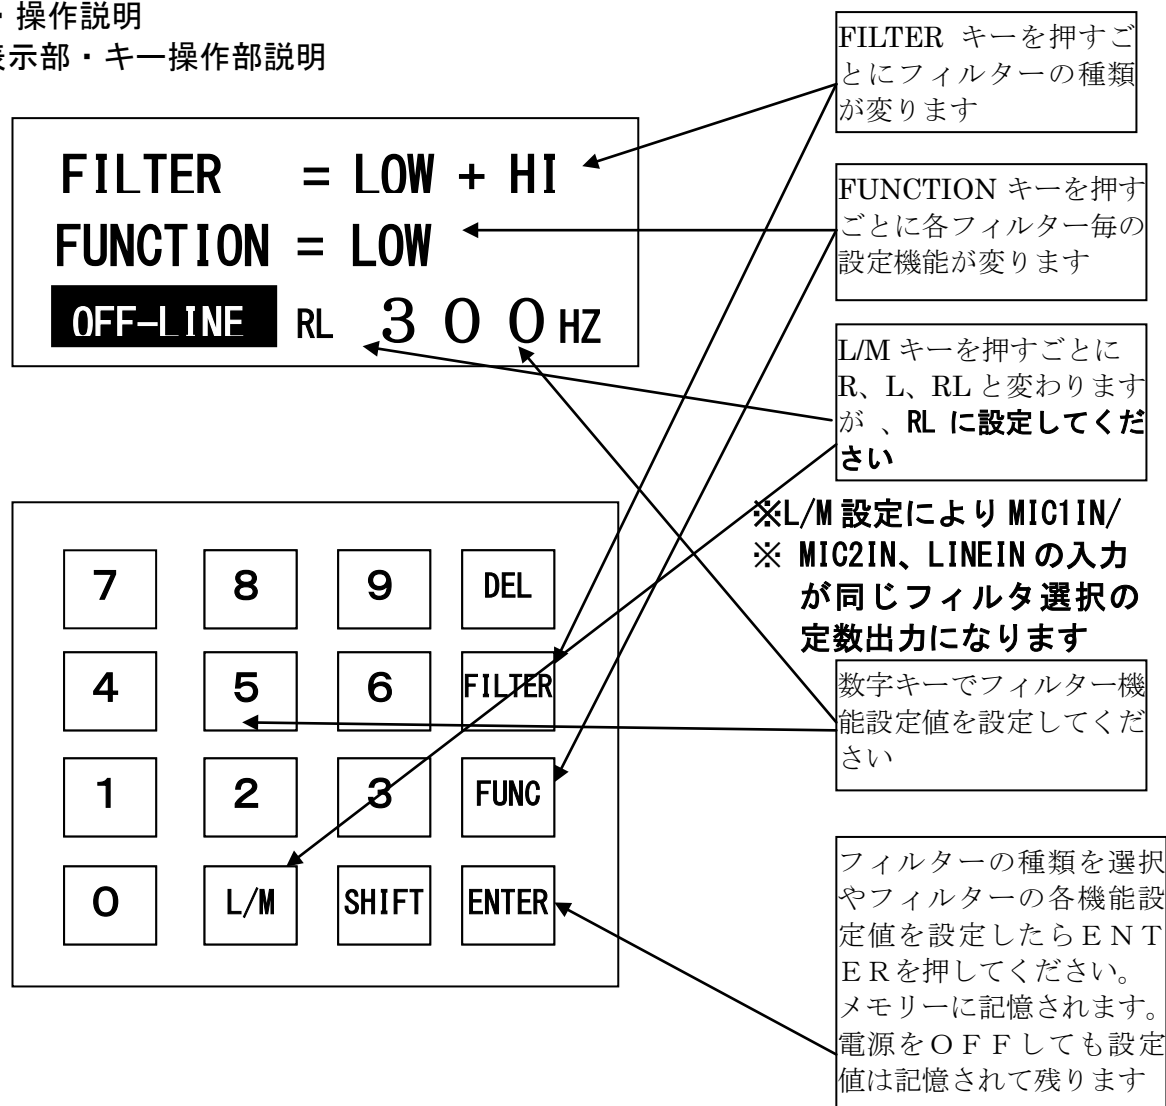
・操作説明
表示部・キー操作部説明

FILTER = LOW + HI
FUNCTION = LOW
OFF-LINE RL 3 0 0 HZ

FILTER キーを押すごとにフィルターの種類が変ります

FUNCTION キーを押すごとに各フィルター毎の設定機能が変ります

L/M キーを押すごとに R、L、RL と変わりますが 、RL に設定してください

※L/M 設定により MIC1IN/
※ MIC2IN、LINEIN の入力が同じフィルタ選択の定数出力になります

数字キーでフィルター機能設定値を設定してください

| 7 | 8 | 9 | DEL |
|---|---|---|---|
| 4 | 5 | 6 | FILTER |
| 1 | 2 | 3 | FUNC |
| 0 | L/M | SHIFT | ENTER |

フィルターの種類を選択やフィルターの各機能設定値を設定したらENTERを押してください。メモリーに記憶されます。電源をOFFしても設定値は記憶されて残ります